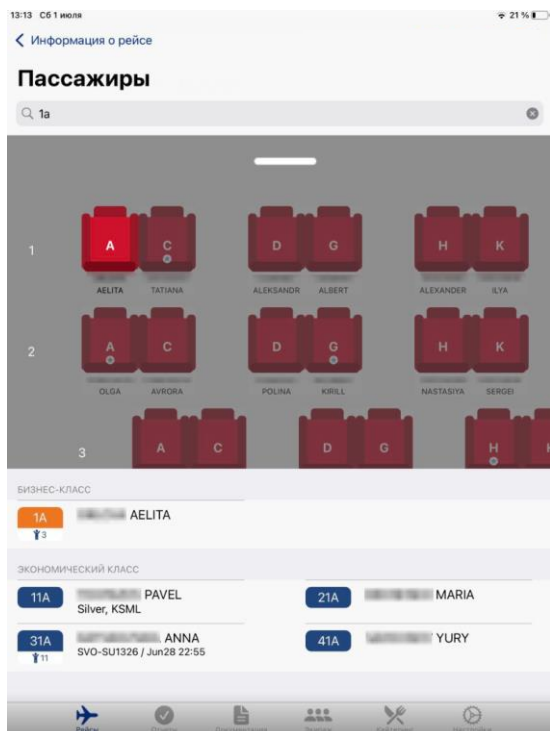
13:13 Сб 1 июля
21 %

Информация о рейсе

Пассажиры

1а

1
A
C
D
G
H
K
AELITA
TATIANA
ALEKSANDR
ALBERT
ALEXANDER
ILYA

2
A
C
D
G
H
K
OLGA
AVRORA
POLINA
KIRILL
NASTASIYA
SERGEI

3
A
C
D
G
H

БИЗНЕС-КЛАСС

1A
3
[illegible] AELITA

ЭКОНОМИЧЕСКИЙ КЛАСС

11A
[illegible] PAVEL
Silver, KSML

21A
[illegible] MARIA

31A
11
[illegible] ANNA
SVO-SU1326 / Jun28 22:55

41A
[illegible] YURY

Рейсы
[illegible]
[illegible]
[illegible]
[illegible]
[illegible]